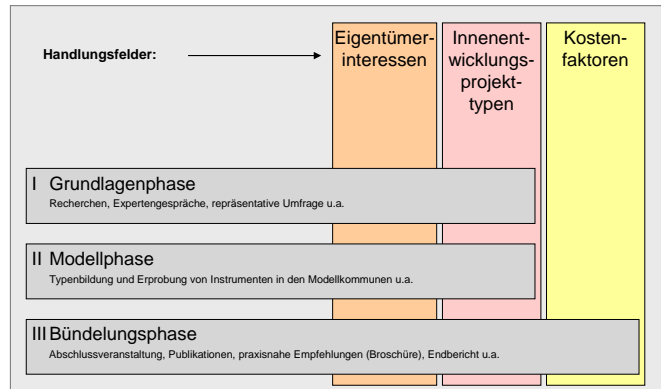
Handlungsfelder:

Eigentümerinteressen

Innenentwicklungsprojekttypen

Kostenfaktoren

I Grundlagenphase
Recherchen, Expertengespräche, repräsentative Umfrage u.a.

II Modellphase
Typenbildung und Erprobung von Instrumenten in den Modellkommunen u.a.

III Bündelungsphase
Abschlussveranstaltung, Publikationen, praxisnahe Empfehlungen (Broschüre), Endbericht u.a.